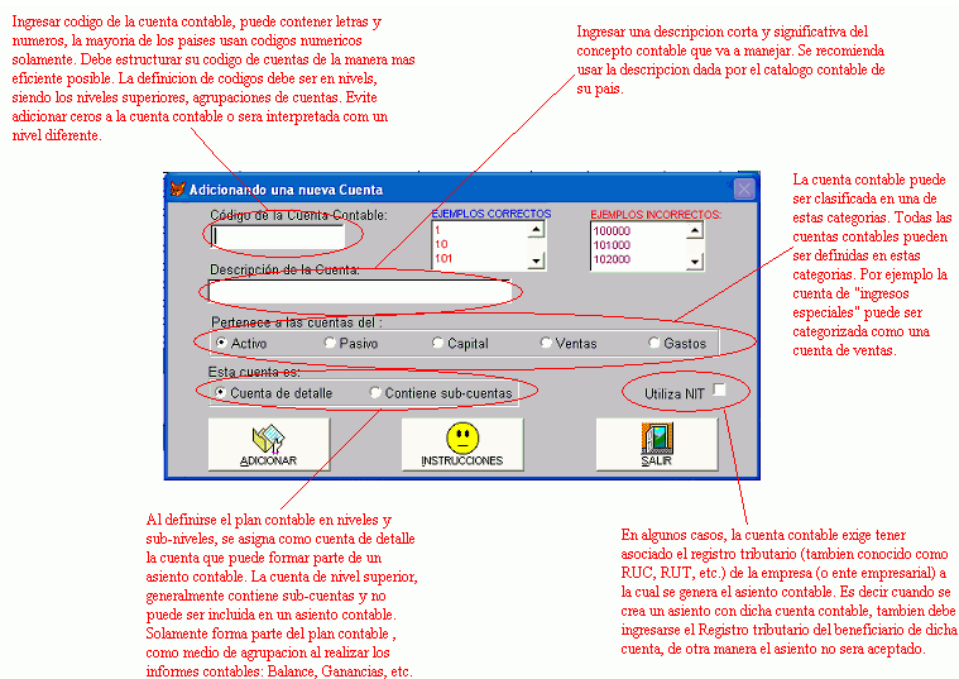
Ingresar codigo de la cuenta contable, puede contener letras y numeros, la mayoria de los paises usan codigos numericos solamente. Debe estructurar su codigo de cuentas de la manera mas eficiente posible. La definicion de codigos debe ser en nivels, siendo los niveles superiores, agrupaciones de cuentas. Evite adicionar ceros a la cuenta contable o sera interpretada com un nivel diferente.

Ingresar una descripcion corta y significativa del concepto contable que va a manejar. Se recomienda usar la descripcion dada por el catalogo contable de su pais.

Adicionando una nueva Cuenta

Código de la Cuenta Contable:

EJEMPLOS CORRECTOS
1
10
101

EJEMPLOS INCORRECTOS:
100000
101000
102000

Descripción de la Cuenta:

Pertenece a las cuentas del :
Activo
Pasivo
Capital
Ventas
Gastos

Esta cuenta es:
Cuenta de detalle
Contiene sub-cuentas

Utiliza NIT

ADICIONAR
INSTRUCCIONES
SALIR

La cuenta contable puede ser clasificada en una de estas categorias. Todas las cuentas contables pueden ser definidas en estas categorias. Por ejemplo la cuenta de "ingresos especiales" puede ser categorizada como una cuenta de ventas.

Al definirse el plan contable en niveles y sub-niveles, se asigna como cuenta de detalle la cuenta que puede formar parte de un asiento contable. La cuenta de nivel superior, generalmente contiene sub-cuentas y no puede ser incluida en un asiento contable. Solamente forma parte del plan contable , como medio de agrupacion al realizar los informes contables: Balance, Ganancias, etc.

En algunos casos, la cuenta contable exige tener asociado el registro tributario (tambien conocido como RUC, RUT, etc.) de la empresa (o ente empresarial) a la cual se genera el asiento contable. Es decir cuando se crea un asiento con dicha cuenta contable, tambien debe ingresarse el Registro tributario del beneficiario de dicha cuenta, de otra manera el asiento no sera aceptado.